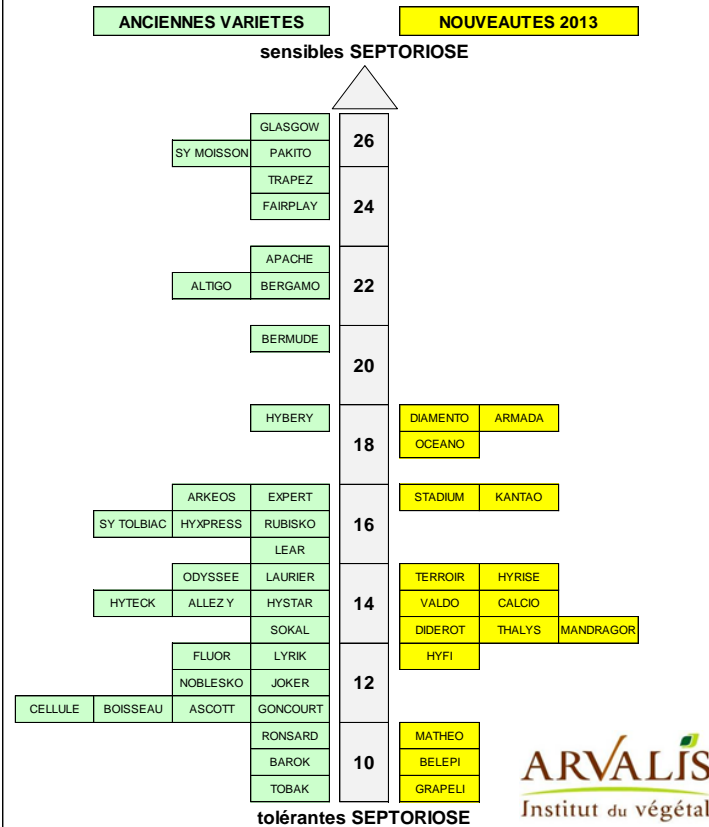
ANCIENNES VARIETES

NOUVEAUTES 2013

sensibles SEPTORIOSE

GLASGOW
SY MOISSON PAKITO
26

TRAPEZ
FAIRPLAY
24

APACHE
ALTIGO BERGAMO
22

BERMUDE
20

HYBERY
18
DIAMENTO ARMADA
OCEANO

ARKEOS EXPERT
SY TOLBIAC HYXPRESS RUBISKO
LEAR
16
STADIUM KANTAO

ODYSSEE LAURIER
HYTECK ALLEZ Y HYSTAR
SOKAL
14
TERROIR HYRISE
VALDO CALCIO
DIDEROT THALYS MANDRAGOR

FLUOR LYRIK
NOBLESKO JOKER
CELLULE BOISSEAU ASCOTT GONCOURT
12
HYFI

RONSARD
BAROK
TOBAK
10
MATHEO
BELEPI
GRAPELI

tolérantes SEPTORIOSE

ARVALIS
Institut du végétal